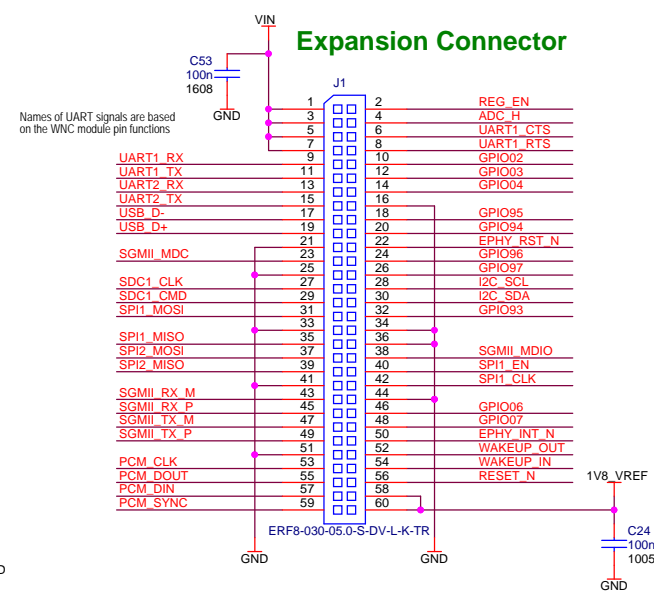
Expansion Connector

VIN

C53
100n
1608

GND

J1

Names of UART signals are based on the WNC module pin functions

| | 1 | 2 | REG_EN |
|---|---|---|---|
| | 3 | 4 | ADC_H |
| | 5 | 6 | UART1_CTS |
| | 7 | 8 | UART1_RTS |
| UART1_RX | 9 | 10 | GPIO02 |
| UART1_TX | 11 | 12 | GPIO03 |
| UART2_RX | 13 | 14 | GPIO04 |
| UART2_TX | 15 | 16 | |
| USB_D- | 17 | 18 | GPIO95 |
| USB_D+ | 19 | 20 | GPIO94 |
| | 21 | 22 | EPHY_RST_N |
| SGMII_MDC | 23 | 24 | GPIO96 |
| | 25 | 26 | GPIO97 |
| SDC1_CLK | 27 | 28 | I2C_SCL |
| SDC1_CMD | 29 | 30 | I2C_SDA |
| SPI1_MOSI | 31 | 32 | GPIO93 |
| | 33 | 34 | |
| SPI1_MISO | 35 | 36 | |
| SPI2_MOSI | 37 | 38 | SGMII_MDIO |
| SPI2_MISO | 39 | 40 | SPI1_EN |
| | 41 | 42 | SPI1_CLK |
| SGMII_RX_M | 43 | 44 | |
| SGMII_RX_P | 45 | 46 | GPIO06 |
| SGMII_TX_M | 47 | 48 | GPIO07 |
| SGMII_TX_P | 49 | 50 | EPHY_INT_N |
| | 51 | 52 | WAKEUP_OUT |
| PCM_CLK | 53 | 54 | WAKEUP_IN |
| PCM_DOUT | 55 | 56 | RESET_N |
| PCM_DIN | 57 | 58 | |
| PCM_SYNC | 59 | 60 | |

1V8_VREF

ERF8-030-05.0-S-DV-L-K-TR

C24
100n
1005

GND

GND

GND

D